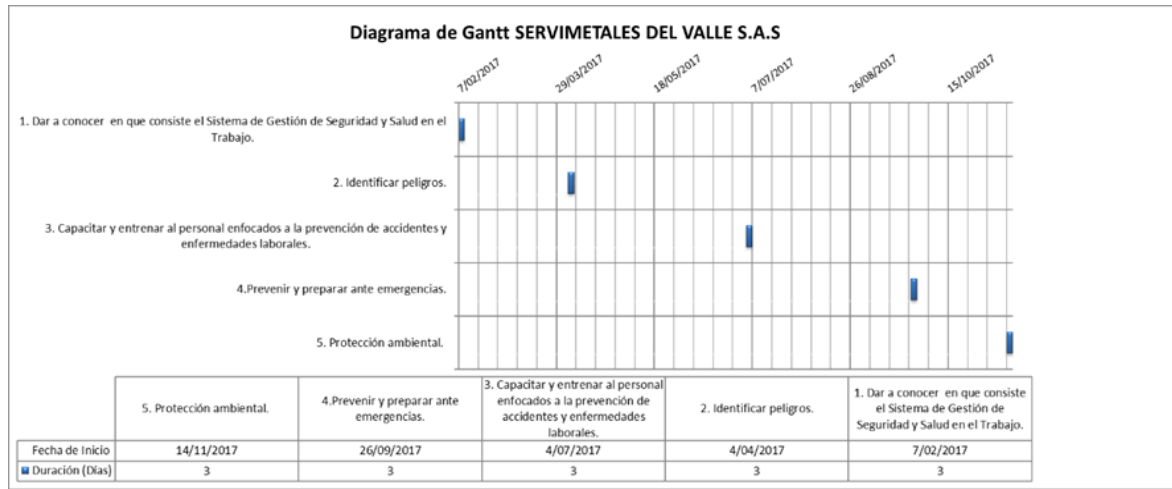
Diagrama de Gantt SERVIMETALES DEL VALLE S.A.S

7/02/2017
29/03/2017
18/05/2017
7/07/2017
26/08/2017
15/10/2017

1. Dar a conocer en que consiste el Sistema de Gestión de Seguridad y Salud en el Trabajo.

2. Identificar peligros.

3. Capacitar y entrenar al personal enfocados a la prevención de accidentes y enfermedades laborales.

4.Prevenir y preparar ante emergencias.

5. Protección ambiental.

| | 5. Protección ambiental. | 4.Prevenir y preparar ante emergencias. | 3. Capacitar y entrenar al personal enfocados a la prevención de accidentes y enfermedades laborales. | 2. Identificar peligros. | 1. Dar a conocer en que consiste el Sistema de Gestión de Seguridad y Salud en el Trabajo. |
|---|---|---|---|---|---|
| Fecha de Inicio | 14/11/2017 | 26/09/2017 | 4/07/2017 | 4/04/2017 | 7/02/2017 |
| Duración (Días) | 3 | 3 | 3 | 3 | 3 |